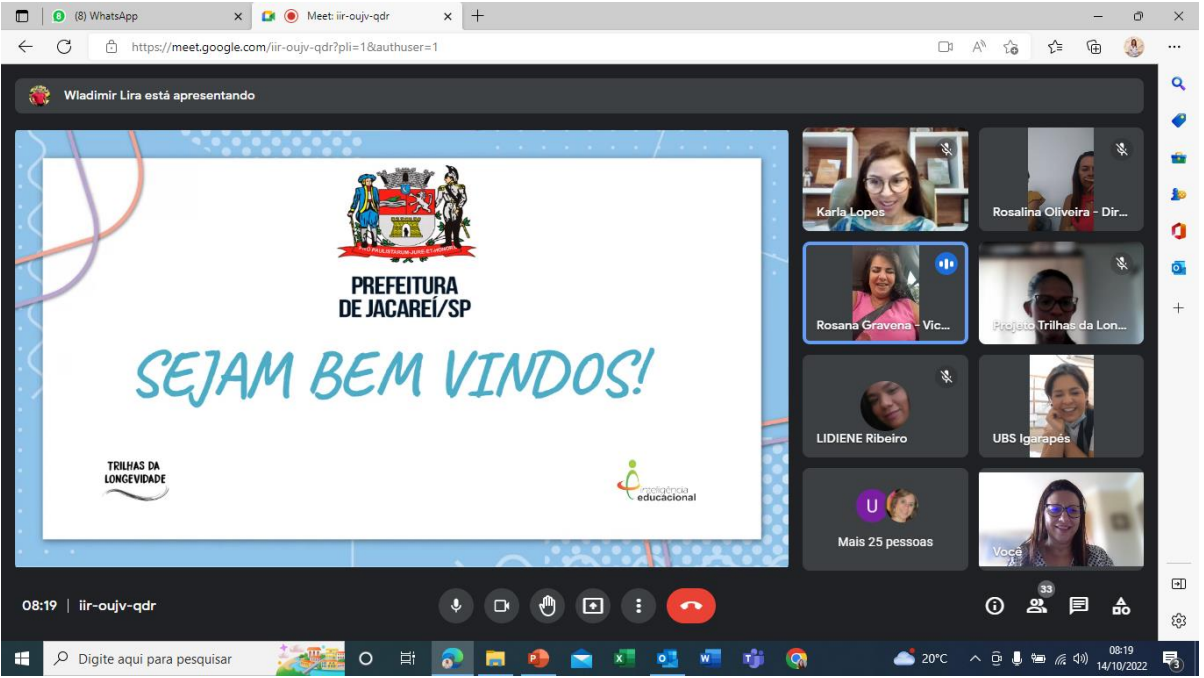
(8) WhatsApp
Meet: iir-oujv-qdr
https://meet.google.com/iir-oujv-qdr?pli=1&authuser=1

Wladimir Lira está apresentando

PRO PAULISTARUM JURE ET HONORE

PREFEITURA
DE JACAREÍ/SP

SEJAM BEM VINDOS!

TRILHAS DA LONGEVIDADE

inteligência educacional

Karla Lopes
Rosalina Oliveira - Dir...
Rosana Gravena - Vic...
Projeto Trilhas da Lon...
LIDIENE Ribeiro
UBS Igarapés
U
Mais 25 pessoas
Você

08:19 | iir-oujv-qdr

33

Digite aqui para pesquisar
20°C
08:19
14/10/2022
3